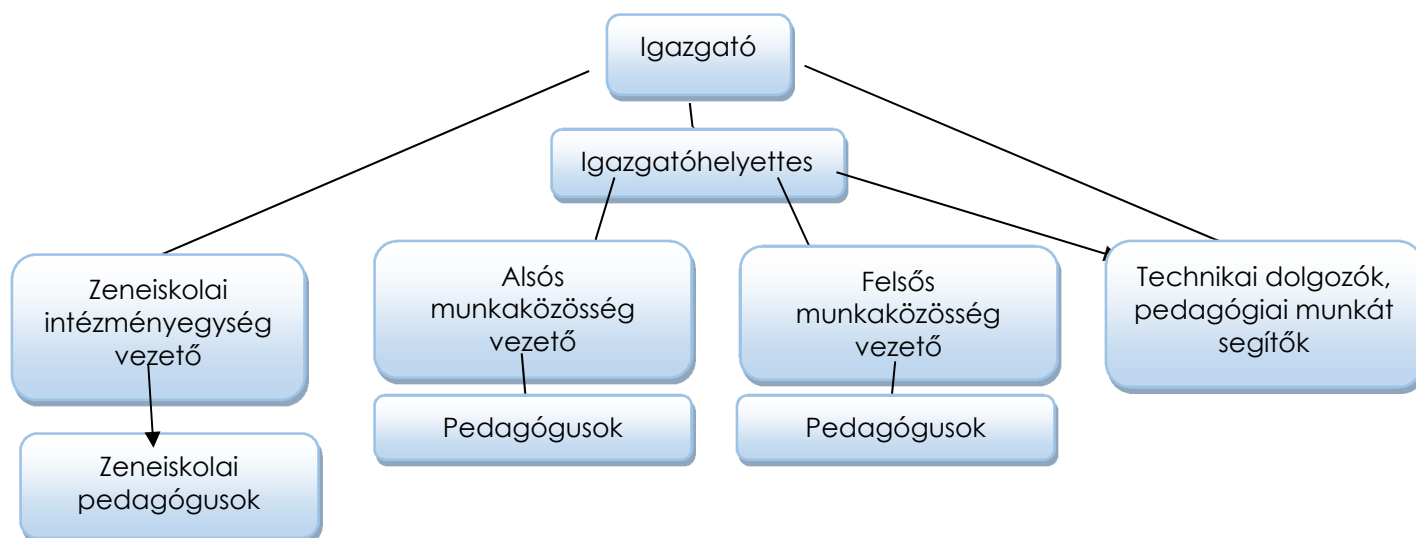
Igazgató

Igazgatóhelyettes

Zeneiskolai intézményegység vezető

Alsós munkaközösség vezető

Felsős munkaközösség vezető

Technikai dolgozók, pedagógiai munkát segítők

Zeneiskolai pedagógusok

Pedagógusok

Pedagógusok